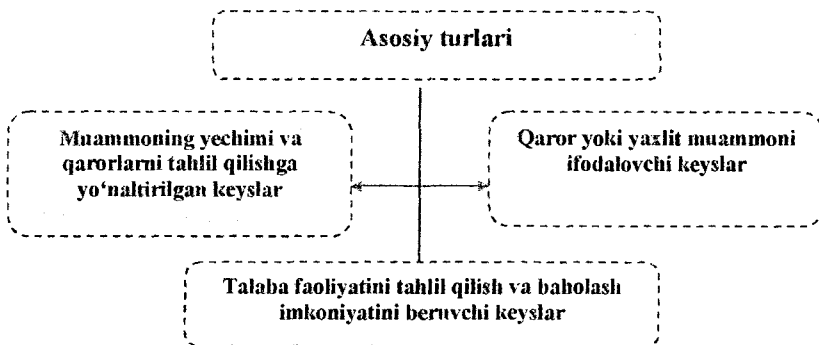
Asosiy turlari

Muammoning yechimi va qarorlarni tahlil qilishga yo'naltirilgan keyslar

Qaror yoki yazlit muammoni ifodalovchi keyslar

Talaba faoliyatini tahlil qilish va baholash imkoniyatini beruvchi keyslar